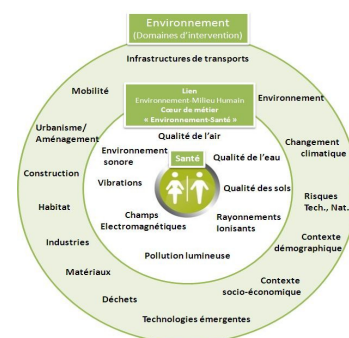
Environnement
(Domaines d'intervention)

Infrastructures de transports

Mobilité

Lien
Environnement-Milieu Humain
Cœur de métier
« Environnement-Santé »

Environnement

Urbanisme/
Aménagement

Qualité de l'air

Changement climatique

Environnement sonore

Santé

Qualité de l'eau

Construction

Vibrations

Qualité des sols

Risques
Tech., Nat.

Habitat

Champs
Electromagnétiques

Rayonnements
Ionisants

Contexte
démographique

Industries

Pollution lumineuse

Matériaux

Contexte
socio-économique

Déchets

Technologies émergentes